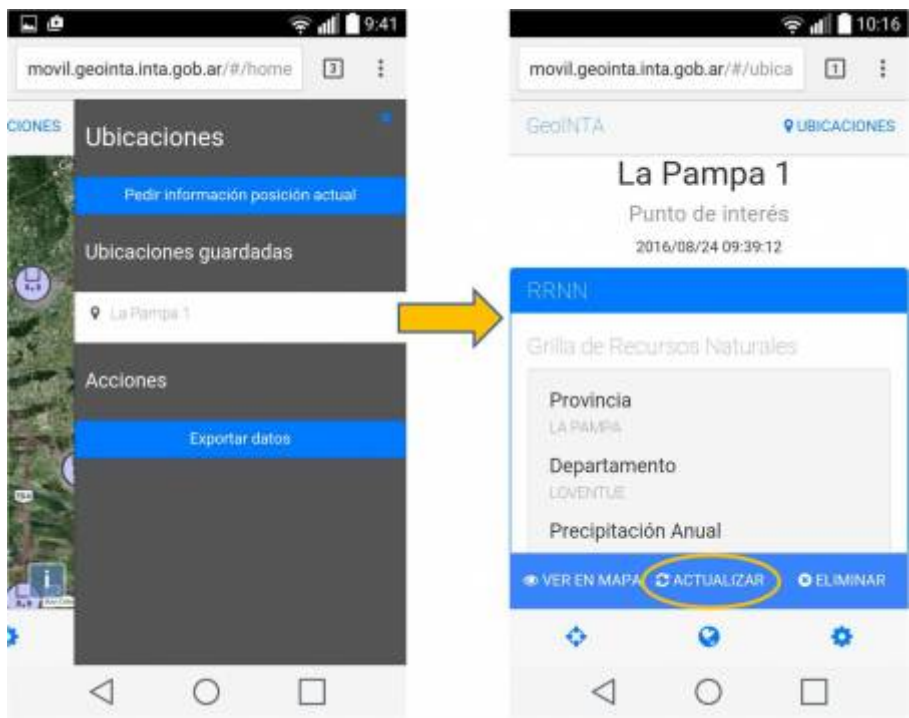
9:41

movil.geointa.inta.gob.ar/#/home

3

CIONES

Ubicaciones

Pedir información posición actual

Ubicaciones guardadas

La Pampa 1

Acciones

Exportar datos

10:16

movil.geointa.inta.gob.ar/#/ubica

1

GeoINTA

UBICACIONES

La Pampa 1

Punto de interés

2016/08/24 09:39:12

RRNN

Grilla de Recursos Naturales

Provincia

LA PAMPA

Departamento

LOVENTUE

Precipitación Anual

VER EN MAPA

ACTUALIZAR

ELIMINAR